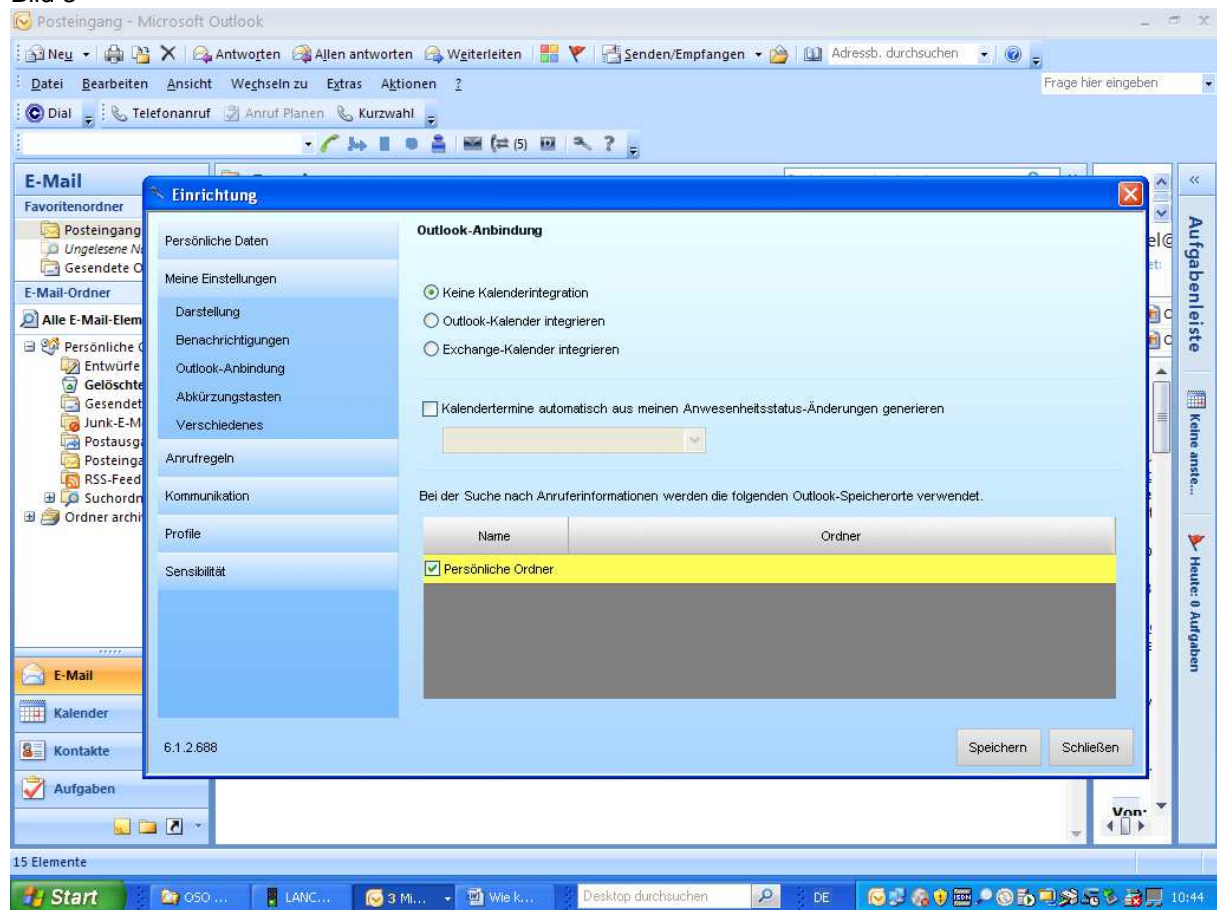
Bild 3

Posteingang - Microsoft Outlook

Neu Antworten Allen antworten Weiterleiten Senden/Empfangen Adressb. durchsuchen

Datei Bearbeiten Ansicht Wechseln zu Extras Aktionen ?

Frage hier eingeben

Dial Telefonanruf Anruf Planen Kurzwahl

(5)

E-Mail
Favoritenordner
Posteingang
Ungelesene N
Gesendete O
E-Mail-Ordner
Alle E-Mail-Elem
Persönliche
Entwürfe
Gelöschte
Gesendet
Junk-E-M
Postausg
Posteinga
RSS-Feed
Suchordn
Ordner archi

E-Mail
Kalender
Kontakte
Aufgaben

15 Elemente

Einrichtung

Persönliche Daten
Meine Einstellungen
Darstellung
Benachrichtigungen
Outlook-Anbindung
Abkürzungstasten
Verschiedenes
Anrufregeln
Kommunikation
Profile
Sensibilität

6.1.2.688

Outlook-Anbindung

Keine Kalenderintegration
Outlook-Kalender integrieren
Exchange-Kalender integrieren

Kalendertermine automatisch aus meinen Anwesenheitsstatus-Änderungen generieren

Bei der Suche nach Anruferinformationen werden die folgenden Outlook-Speicherorte verwendet.

| Name | Ordner |
|---|---|
| Persönliche Ordner | |

Speichern Schließen

Aufgabenleiste
Keine anste...
Heute: 0 Aufgaben
Von:

Start OSO ... LANC... 3 Mi... Wie k... Desktop durchsuchen DE 10:44